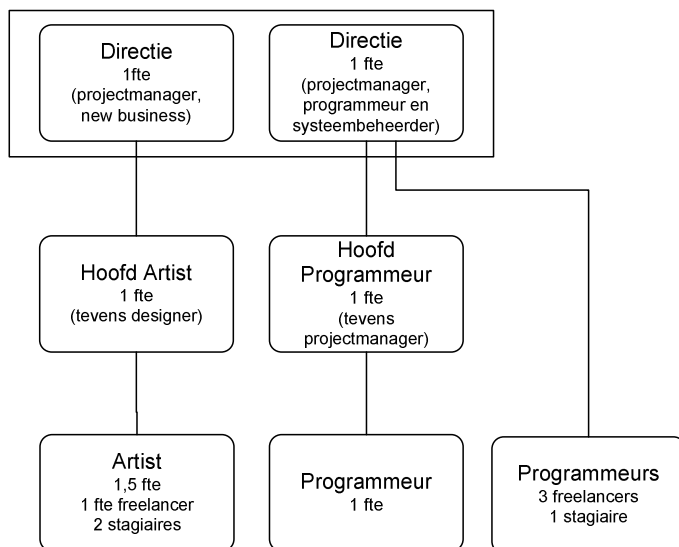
Directie
1fte
(projectmanager, new business)

Directie
1 fte
(projectmanager, programmeur en systeembeheerder)

Hoofd Artist
1 fte
(tevens designer)

Hoofd Programmeur
1 fte
(tevens projectmanager)

Artist
1,5 fte
1 fte freelancer
2 stagiaires

Programmeur
1 fte

Programmeurs
3 freelancers
1 stagiaire